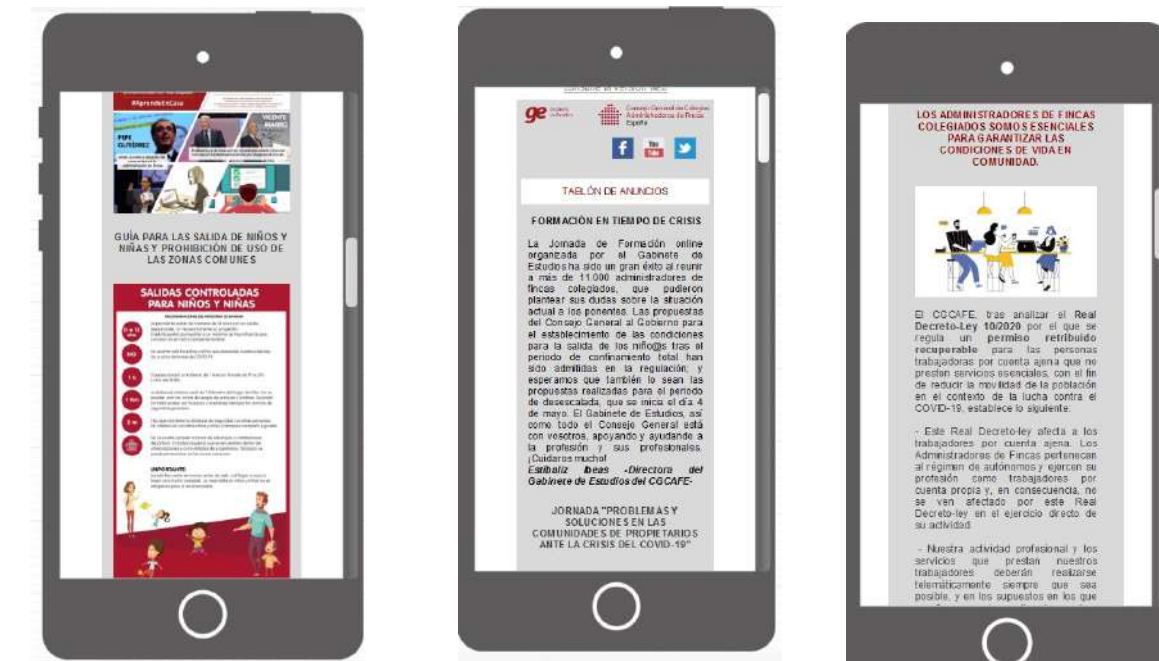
#AprendeEnCasa

PEPE GUTIÉRREZ

VICENTE MAGRO

GUÍA PARA LAS SALIDA DE NIÑOS Y NIÑAS Y PROHIBICIÓN DE USO DE LAS ZONAS COMUNES

SALIDAS CONTROLADAS PARA NIÑOS Y NIÑAS

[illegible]

IMPORTANTE

ge

Consejo General de Colegios Administradores de Fincas España

TABLÓN DE ANUNCIOS

FORMACIÓN EN TIEMPO DE CRISIS

La Jornada de Formación online organizada por el Gabinete de Estudios ha sido un gran éxito al reunir a más de 11.000 administradores de fincas colegiados, que pudieron plantear sus dudas sobre la situación actual a los ponentes. Las propuestas del Consejo General al Gobierno para el establecimiento de las condiciones para la salida de los niñ@s tras el periodo de confinamiento total han sido admitidas en la regulación; y esperamos que también lo sean las propuestas realizadas para el periodo de desescalada, que se inicia el día 4 de mayo. El Gabinete de Estudios, así como todo el Consejo General está con vosotros, apoyando y ayudando a la profesión y sus profesionales. ¡Cuidaros mucho!
Estíbaliz Ibeas -Directora del Gabinete de Estudios del CGCAFE-

JORNADA "PROBLEMAS Y SOLUCIONES EN LAS COMUNIDADES DE PROPIETARIOS ANTE LA CRISIS DEL COVID-19"

LOS ADMINISTRADORES DE FINCAS COLEGIADOS SOMOS ESENCIALES PARA GARANTIZAR LAS CONDICIONES DE VIDA EN COMUNIDAD.

El CGCAFE, tras analizar el Real Decreto-Ley 10/2020 por el que se regula un permiso retribuido recuperable para las personas trabajadoras por cuenta ajena que no presten servicios esenciales, con el fin de reducir la movilidad de la población en el contexto de la lucha contra el COVID-19, establece lo siguiente:

- Este Real Decreto-ley afecta a los trabajadores por cuenta ajena. Los Administradores de Fincas pertenecen al régimen de autónomos y ejercen su profesión como trabajadores por cuenta propia y, en consecuencia, no se ven afectado por este Real Decreto-ley en el ejercicio directo de su actividad.

- Nuestra actividad profesional y los servicios que prestan nuestros trabajadores deberán realizarse telemáticamente siempre que sea posible, y en los supuestos en los que